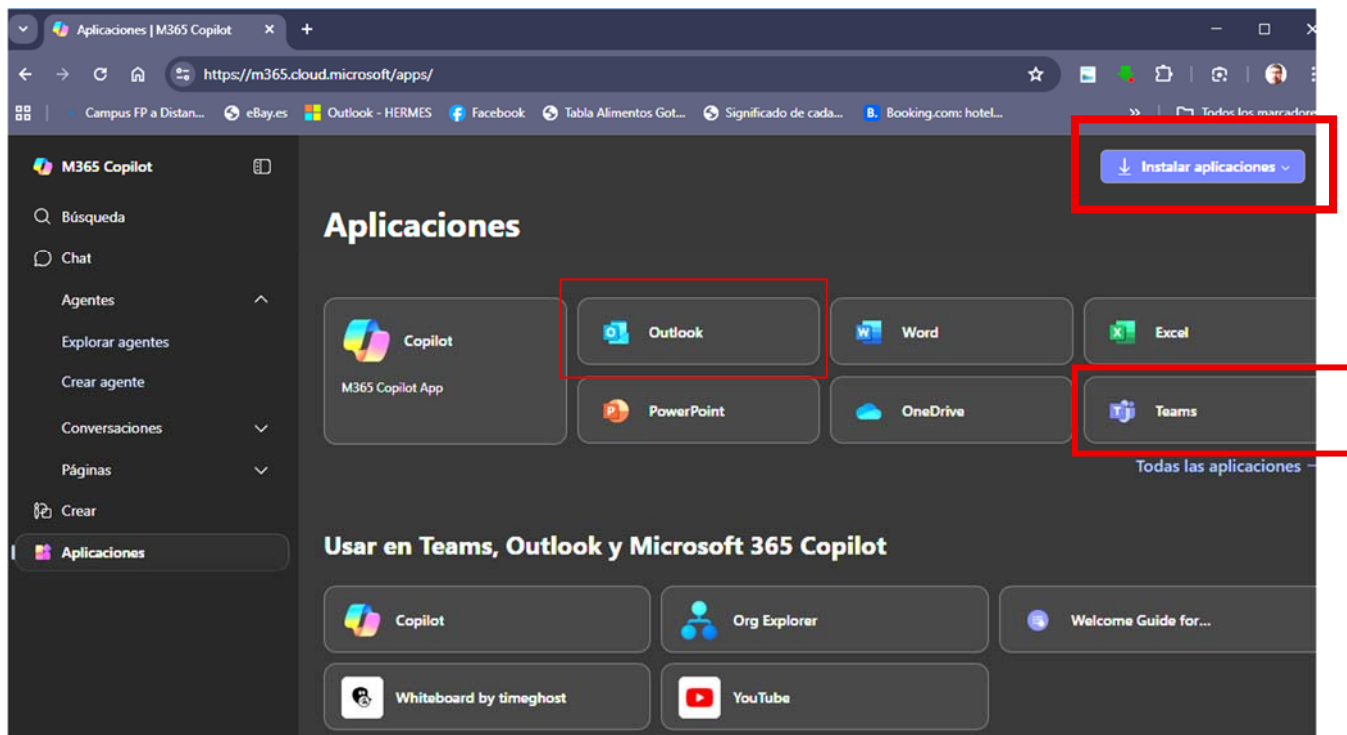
Aplicaciones | M365 Copilot ×
+
https://m365.cloud.microsoft/apps/
Campus FP a Distan... eBay.es Outlook - HERMES Facebook Tabla Alimentos Got... Significado de cada... Booking.com: hotel... » Todos los marcadores

M365 Copilot
Búsqueda
Chat
Agentes
Explorar agentes
Crear agente
Conversaciones
Páginas
Crear
Aplicaciones

Instalar aplicaciones

Aplicaciones

Copilot
M365 Copilot App
Outlook
Word
Excel
PowerPoint
OneDrive
Teams
Todas las aplicaciones

Usar en Teams, Outlook y Microsoft 365 Copilot

Copilot
Org Explorer
Welcome Guide for...
Whiteboard by timeghost
YouTube